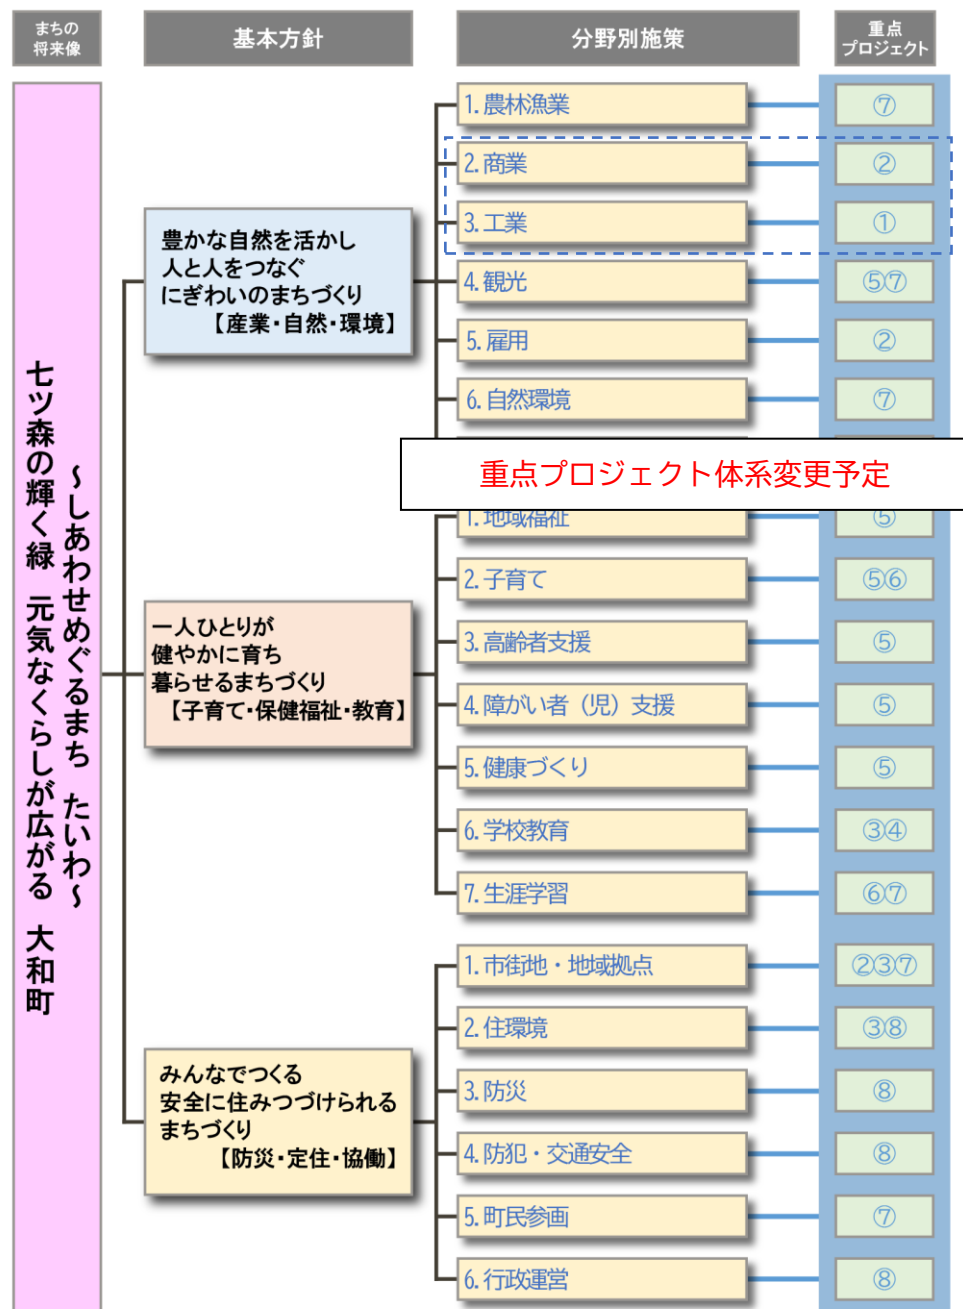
まちの将来像

基本方針

分野別施策

重点プロジェクト

~しあわせめぐるまち たいわ~
七ツ森の輝く緑 元気なくらしが広がる 大和町

豊かな自然を活かし
人と人をつなぐ
にぎわいのまちづくり
【産業・自然・環境】

1. 農林漁業 ⑦
2. 商業 ②
3. 工業 ①
4. 観光 ⑤⑦
5. 雇用 ②
6. 自然環境 ⑦

重点プロジェクト体系変更予定

一人ひとりが
健やかに育ち
暮らせるまちづくり
【子育て・保健福祉・教育】

1. 地域福祉 ⑤
2. 子育て ⑤⑥
3. 高齢者支援 ⑤
4. 障がい者（児）支援 ⑤
5. 健康づくり ⑤
6. 学校教育 ③④
7. 生涯学習 ⑥⑦

みんなでつくる
安全に住みつづけられる
まちづくり
【防災・定住・協働】

1. 市街地・地域拠点 ②③⑦
2. 住環境 ③⑧
3. 防災 ⑧
4. 防犯・交通安全 ⑧
5. 町民参画 ⑦
6. 行政運営 ⑧